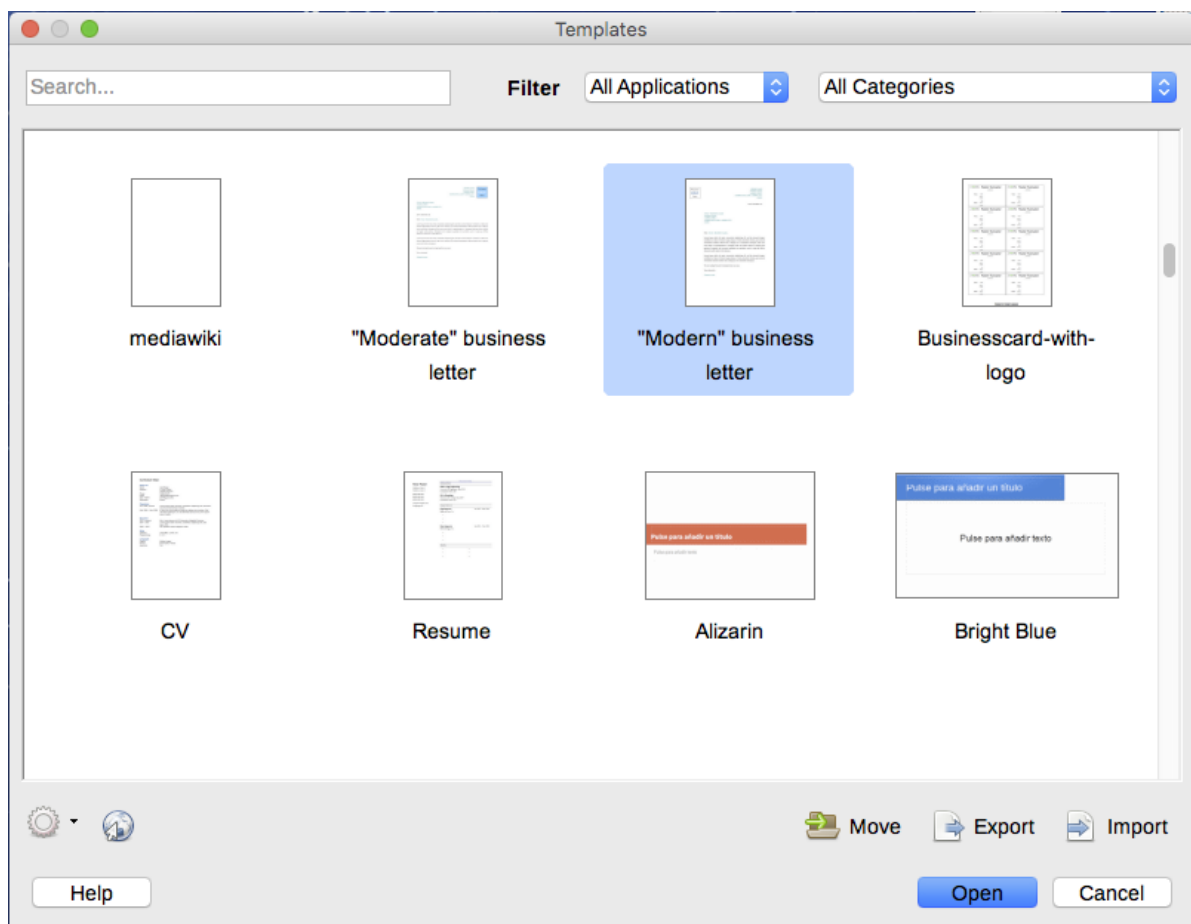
Templates

Search...

Filter All Applications All Categories

mediawiki

"Moderate" business letter

"Modern" business letter

Businesscard-with-logo

CV

Resume

Pulse para añadir un título

Pulse para añadir texto

Alizarin

Pulse para añadir un título

Pulse para añadir texto

Bright Blue

Move Export Import

Help Open Cancel